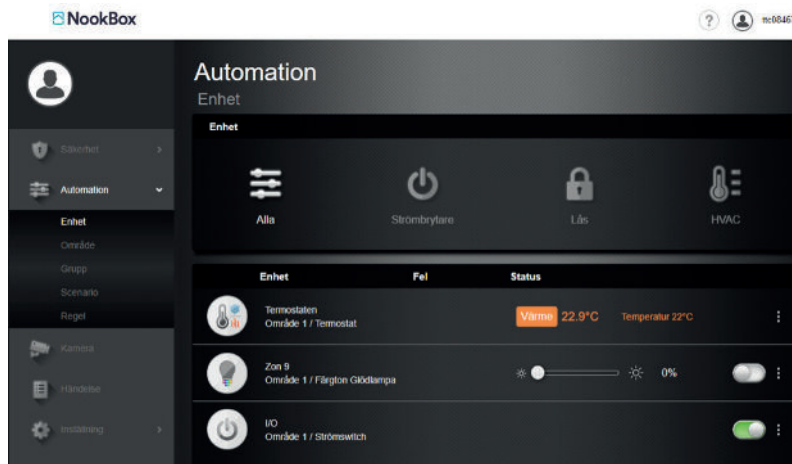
NookBox

? ttc0846

Säkerhet
Automation
Enhet
Område
Grupp
Scenario
Regel
Kamera
Händelse
Inställning

Automation
Enhet

Enhet

Alla
Strömbrytare
Lås
HVAC

| Enhet | Fel | Status |
|---|---|---|
| Termostaten Område 1 / Termostat | | Värme 22.9°C Temperatur 22°C |
| Zon 9 Område 1 / Färgton Glödlampa | | 0% |
| I/O Område 1 / Strömswitch | | |